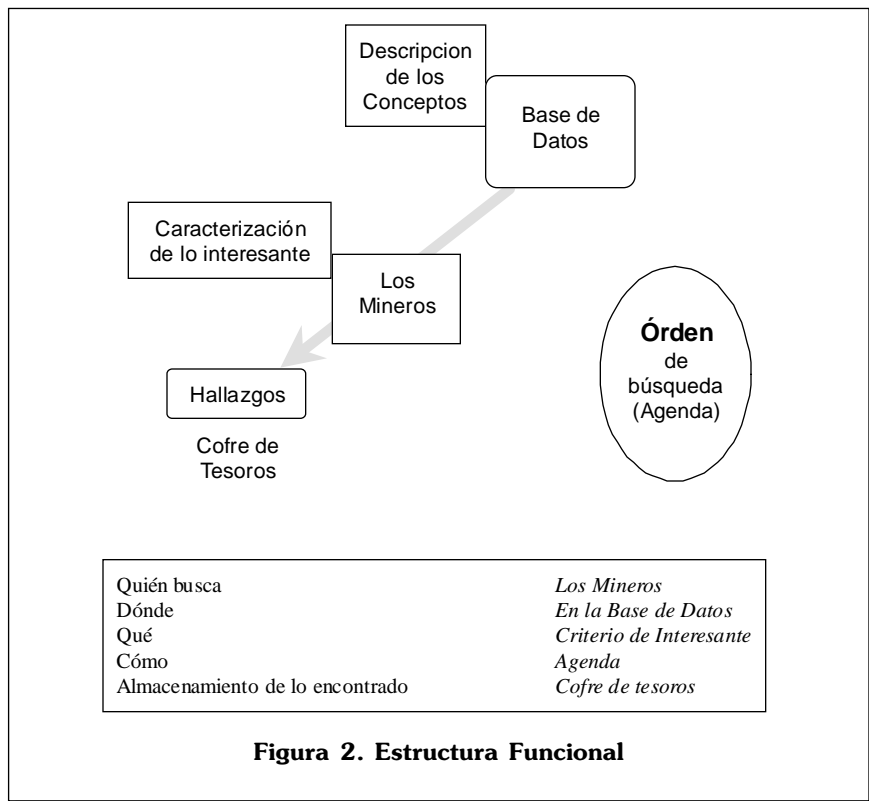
Descripcion de los Conceptos

Base de Datos

Caracterización de lo interesante

Los Mineros

Hallazgos

Cofre de Tesoros

**Órden** de búsqueda (Agenda)

| | |
|---|---|
| Quién busca | *Los Mineros* |
| Dónde | *En la Base de Datos* |
| Qué | *Criterio de Interesante* |
| Cómo | *Agenda* |
| Almacenamiento de lo encontrado | *Cofre de tesoros* |

**Figura 2. Estructura Funcional**